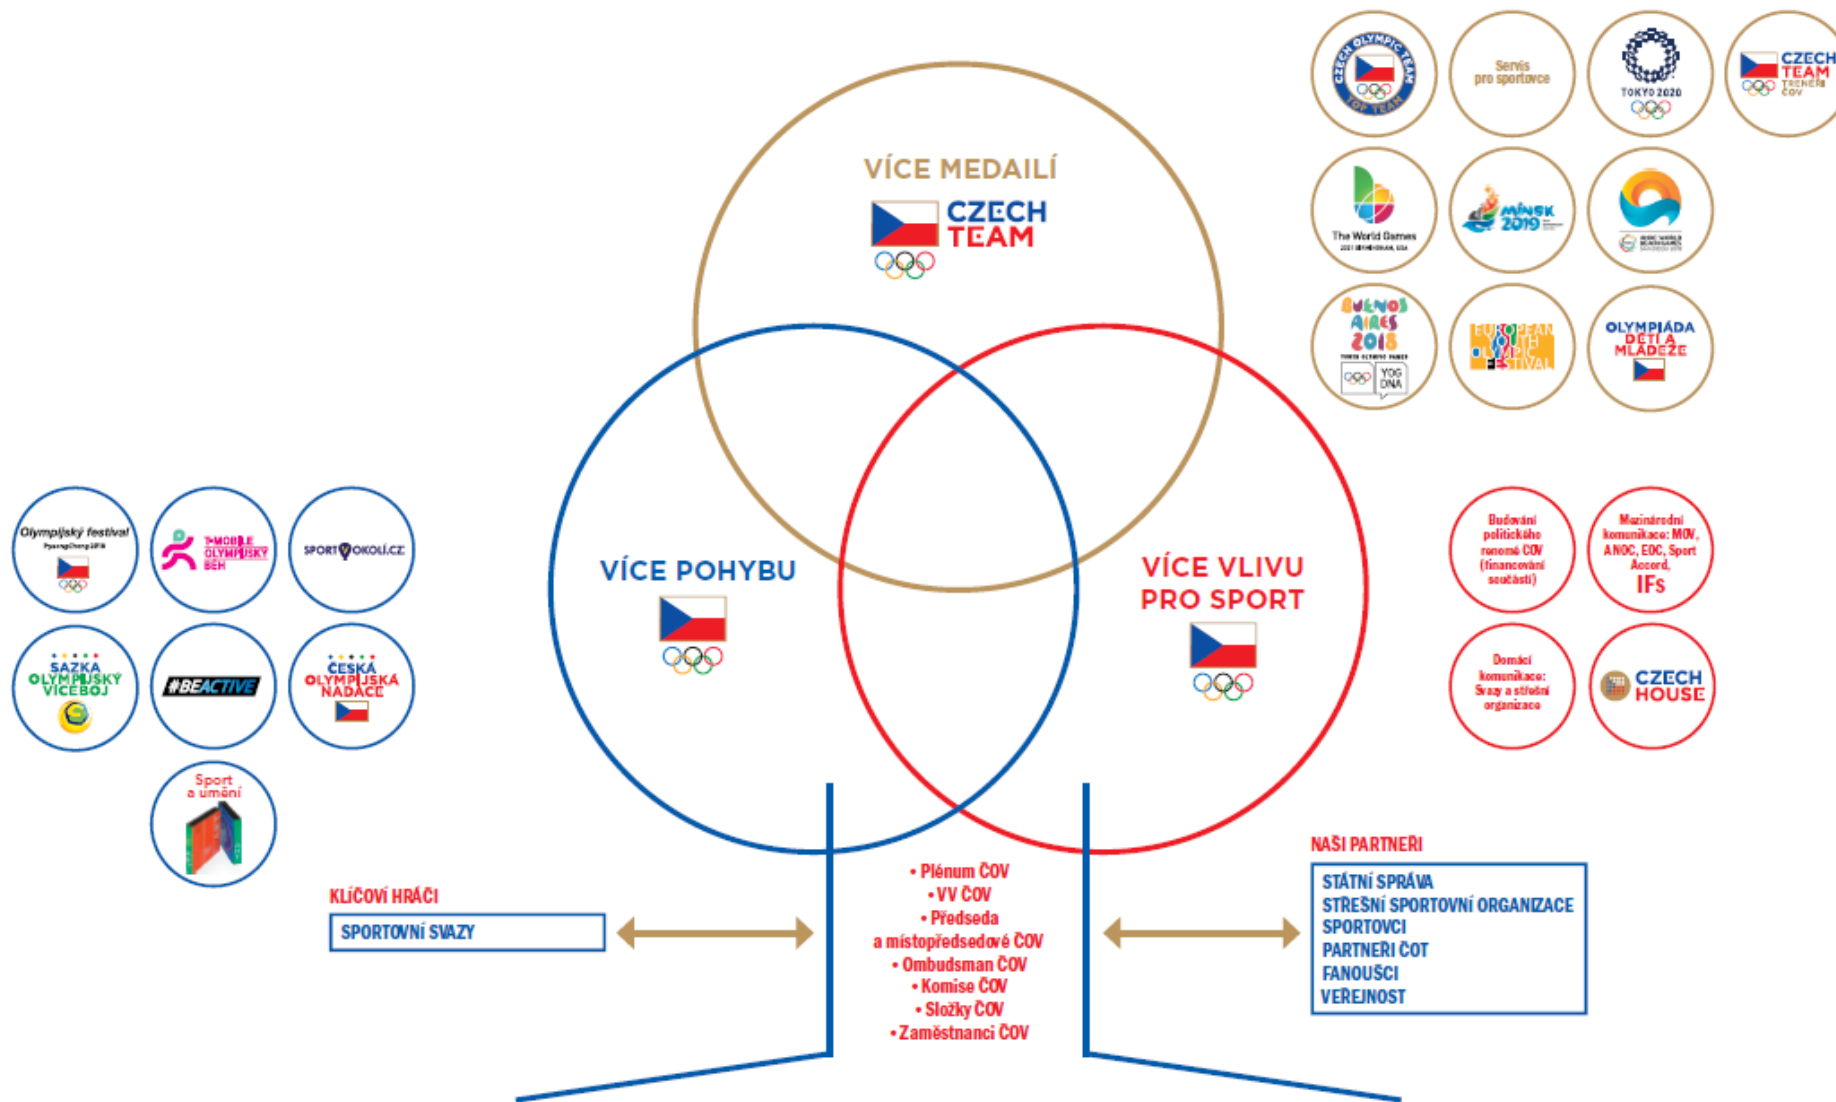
CZECH OLYMPIC TEAM
TOP TEAM

Servis pro sportovce

TOKYO 2020

CZECH TEAM TRENÉŘI ČOV

The World Games 2021 BIRMINGHAM, USA

MINSK 2019

BUENOS AIRES 2018
YOG DNA

EUROPEAN YOUTH OLYMPIC FESTIVAL

OLYMPIÁDA DĚTÍ A MLÁDEŽE

VÍCE MEDAILÍ
CZECH TEAM

VÍCE POHYBU

VÍCE VLIVU PRO SPORT

Olympijský festival PyeongChang 2018

T-MOBILE OLYMPIJSKÝ BĚH

SPORTVOKOLÍ.CZ

SAZKA OLYMPIJSKÝ VÍCEBOJ

#BEACTIVE

ČESKÁ OLYMPIJSKÁ NADACE

Sport a umění

Budování politického renomé ČOV (financování součástí)

Mezinárodní komunikace: MOV, ANOC, EOC, Sport Accord, IFs

Domácí komunikace: Svazy a střešní organizace

CZECH HOUSE

KLÍČOVÍ HRÁČI

SPORTOVNÍ SVAZY

• Plénum ČOV
• VV ČOV
• Předseda a místopředsedové ČOV
• Ombudsman ČOV
• Komise ČOV
• Složky ČOV
• Zaměstnanci ČOV

NAŠI PARTNEŘI

STÁTNÍ SPRÁVA
STŘEŠNÍ SPORTOVNÍ ORGANIZACE
SPORTOVCI
PARTNEŘI ČOT
FANOUŠCI
VEŘEJNOST